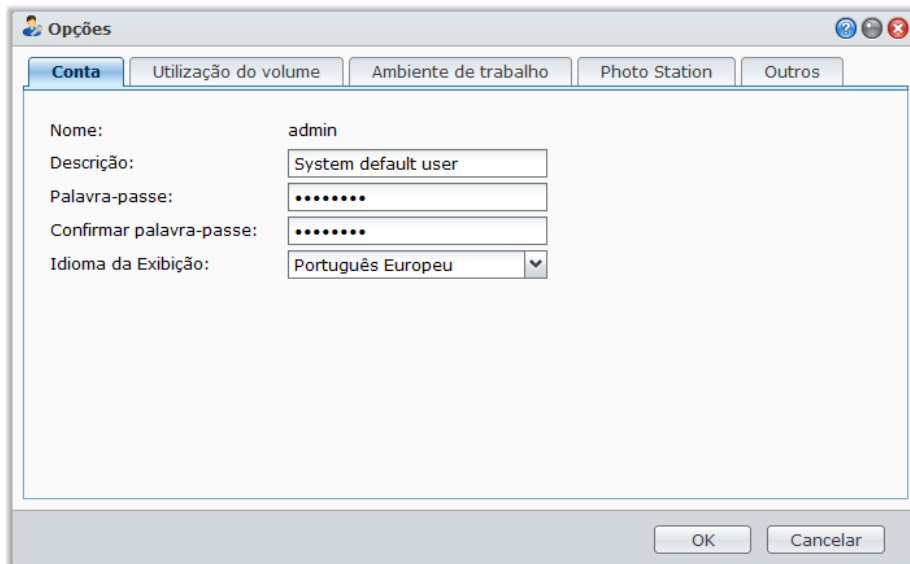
Opções

Conta | Utilização do volume | Ambiente de trabalho | Photo Station | Outros

Nome: admin
Descrição: System default user
Palavra-passe: ••••••••
Confirmar palavra-passe: ••••••••
Idioma da Exibição: Português Europeu

OK Cancelar